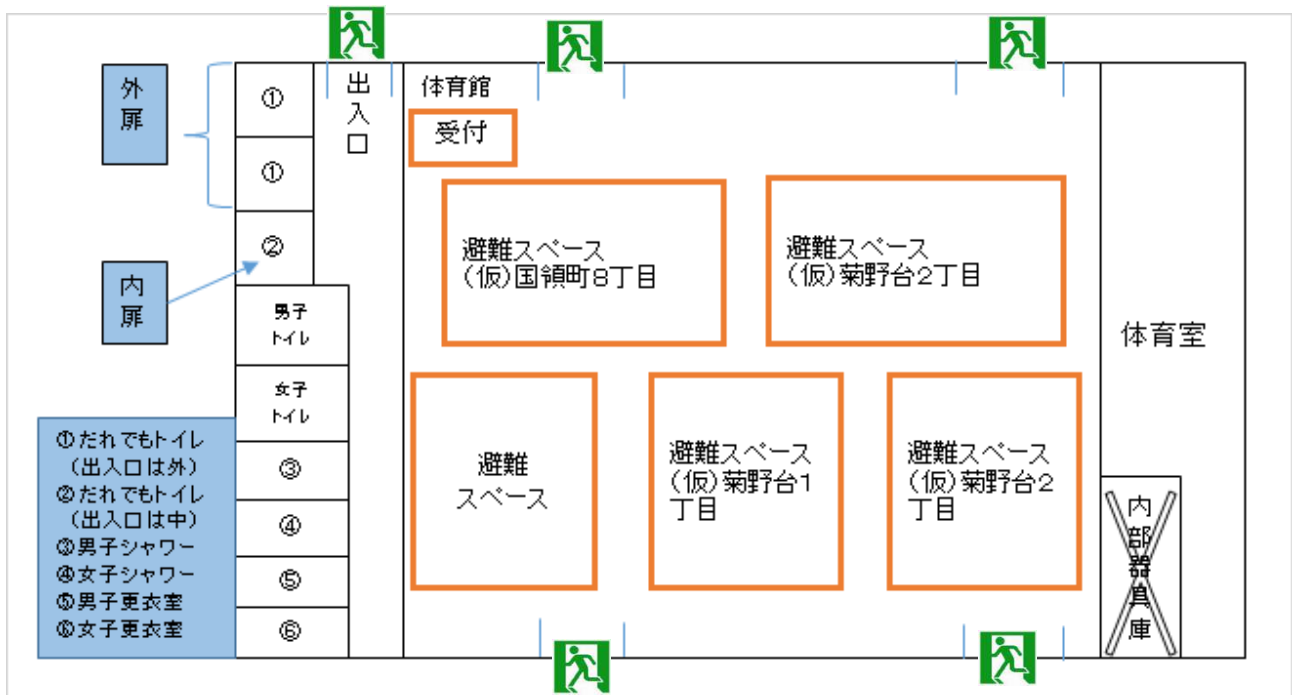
外扉

内扉

①

①

②

出入口

男子トイレ

女子トイレ

③

④

⑤

⑥

①だれでもトイレ（出入口は外）
②だれでもトイレ（出入口は中）
③男子シャワー
④女子シャワー
⑤男子更衣室
⑥女子更衣室

体育館

受付

避難スペース（仮）国領町8丁目

避難スペース（仮）菊野台2丁目

避難スペース

避難スペース（仮）菊野台1丁目

避難スペース（仮）菊野台2丁目

体育室

内部器具庫